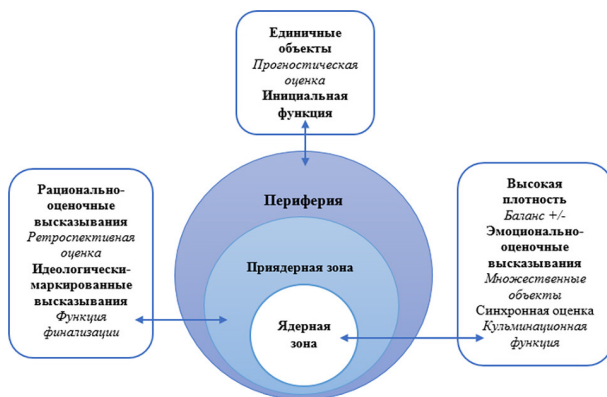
Единичные объекты
Прогностическая оценка
Инициальная функция

Рационально-оценочные высказывания
Ретроспективная оценка
Идеологически-маркированные высказывания
Функция финализации

Периферия

Приядерная зона

Ядерная зона

Высокая плотность
Баланс +/-
Эмоционально-оценочные высказывания
Множественные объекты
Синхронная оценка
Кульминационная функция